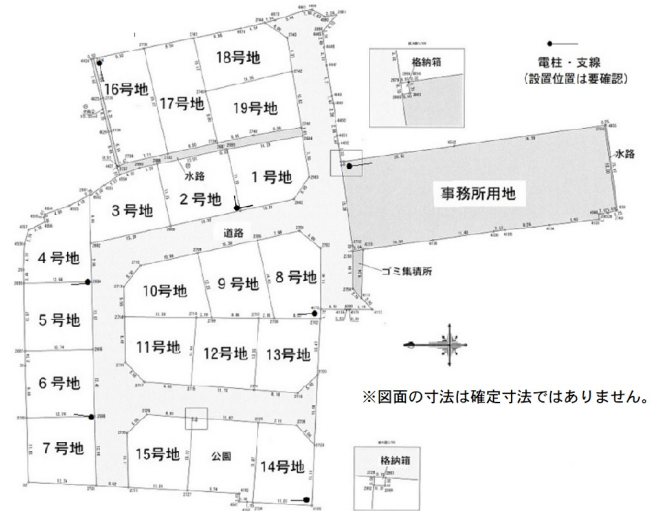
格納箱

電柱・支線
(設置位置は要確認)

18号地
16号地
17号地
19号地
水路
1号地
2号地
3号地
事務所用地
水路
道路
4号地
10号地
9号地
8号地
ゴミ集積所
5号地
11号地
12号地
13号地
6号地
7号地
15号地
公園
14号地

※図面の寸法は確定寸法ではありません。

格納箱